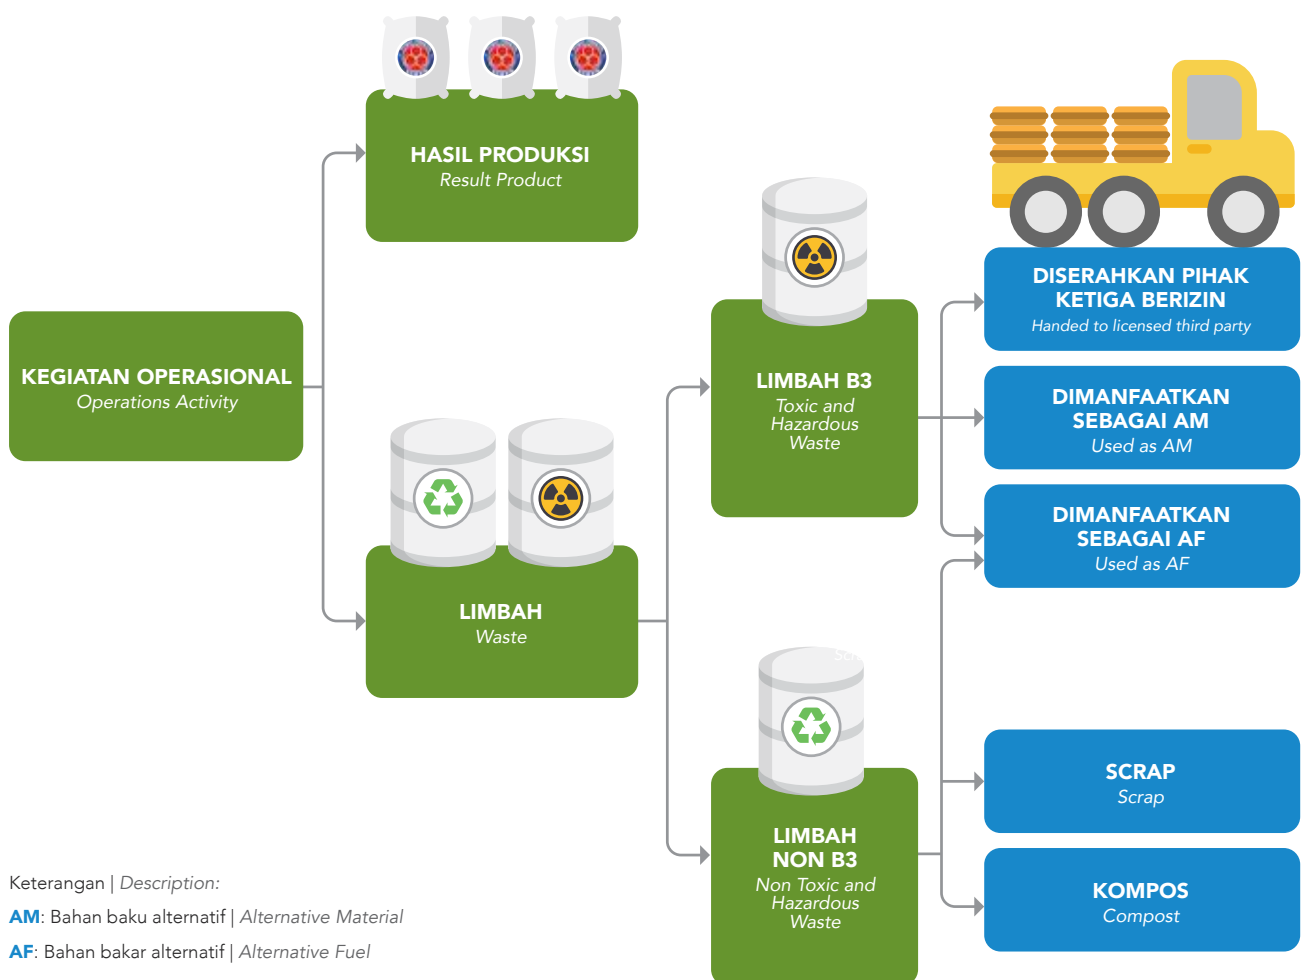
HASIL PRODUKSI
Result Product

KEGIATAN OPERASIONAL
Operations Activity

LIMBAH
Waste

LIMBAH B3
Toxic and Hazardous Waste

LIMBAH NON B3
Non Toxic and Hazardous Waste

DISERAHKAN PIHAK KETIGA BERIZIN
Handed to licensed third party

DIMANFAATKAN SEBAGAI AM
Used as AM

DIMANFAATKAN SEBAGAI AF
Used as AF

SCRAP
Scrap

KOMPOS
Compost

Keterangan | Description:
AM: Bahan baku alternatif | Alternative Material
AF: Bahan bakar alternatif | Alternative Fuel